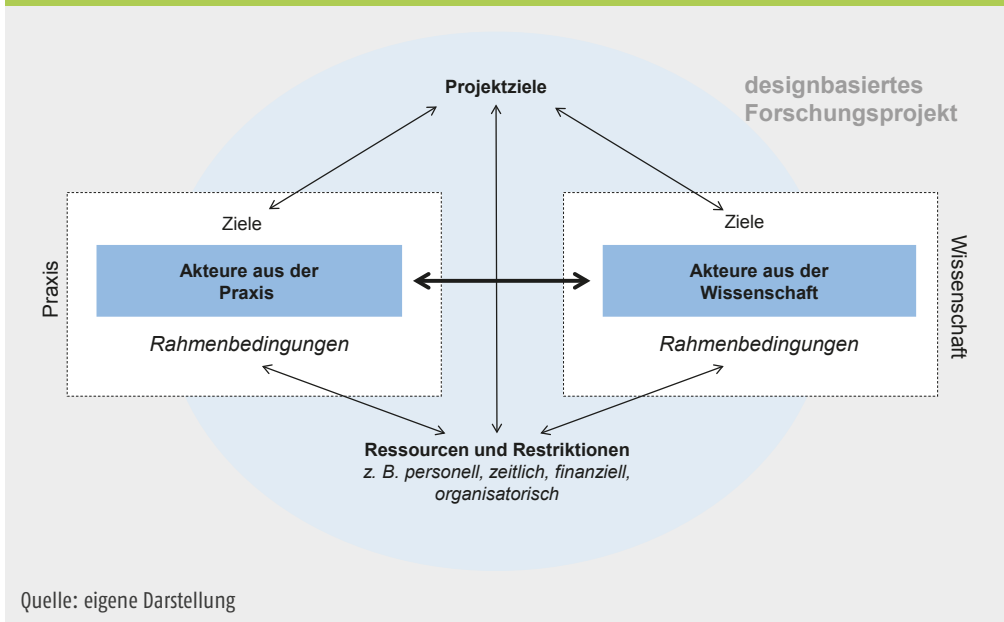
Projektziele

designbasiertes Forschungsprojekt

Praxis

Ziele

Akteure aus der Praxis

Rahmenbedingungen

Ziele

Akteure aus der Wissenschaft

Rahmenbedingungen

Wissenschaft

Ressourcen und Restriktionen
z. B. personell, zeitlich, finanziell, organisatorisch

Quelle: eigene Darstellung